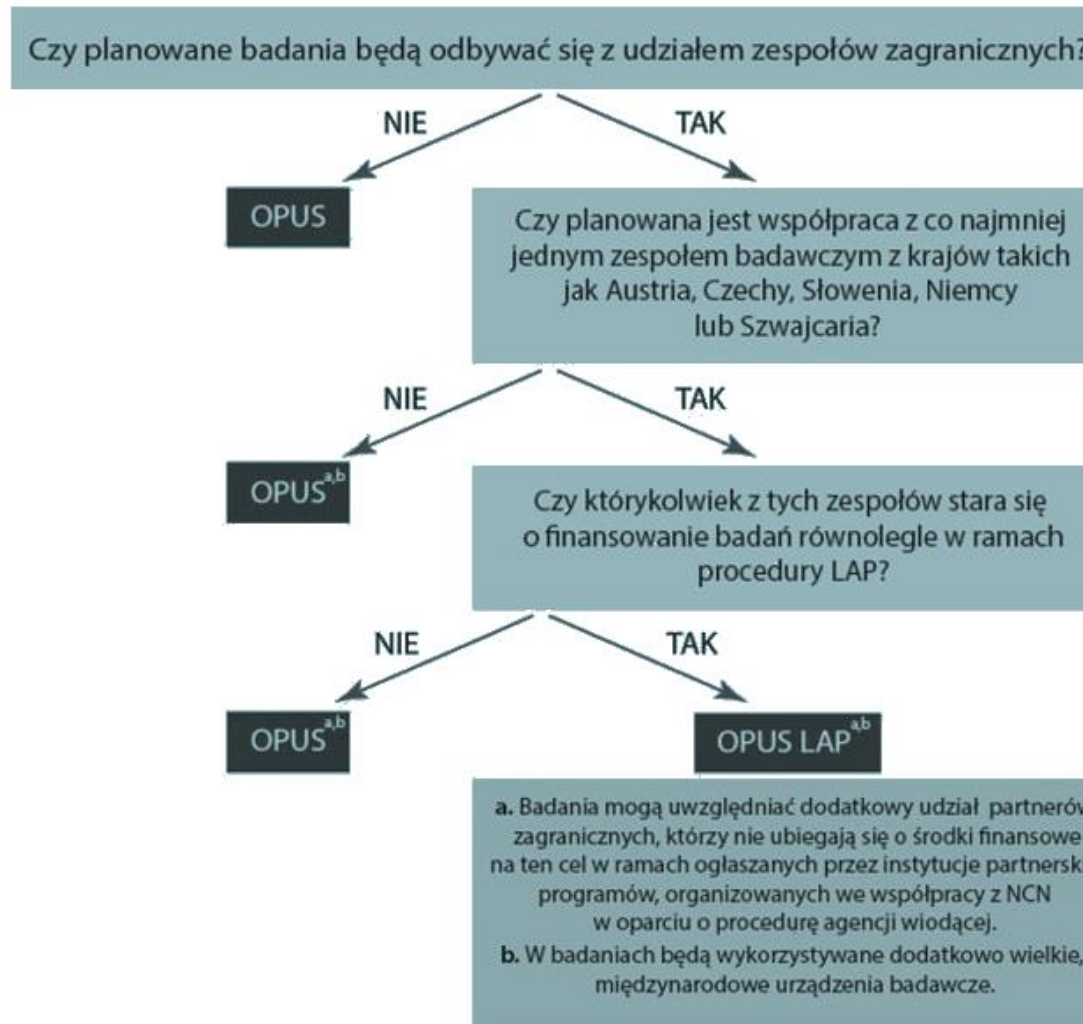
Czy planowane badania będą odbywać się z udziałem zespołów zagranicznych?

NIE

TAK

OPUS

Czy planowana jest współpraca z co najmniej jednym zespołem badawczym z krajów takich jak Austria, Czechy, Słowenia, Niemcy lub Szwajcaria?

NIE

TAK

OPUS$^{a,b}$

Czy którykolwiek z tych zespołów stara się o finansowanie badań równolegle w ramach procedury LAP?

NIE

TAK

OPUS$^{a,b}$

OPUS LAP$^{a,b}$

a. Badania mogą uwzględniać dodatkowy udział partnerów zagranicznych, którzy nie ubiegają się o środki finansowe na ten cel w ramach ogłaszanych przez instytucje partnersk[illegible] programów, organizowanych we współpracy z NCN w oparciu o procedurę agencji wiodącej.
b. W badaniach będą wykorzystywane dodatkowo wielkie, międzynarodowe urządzenia badawcze.